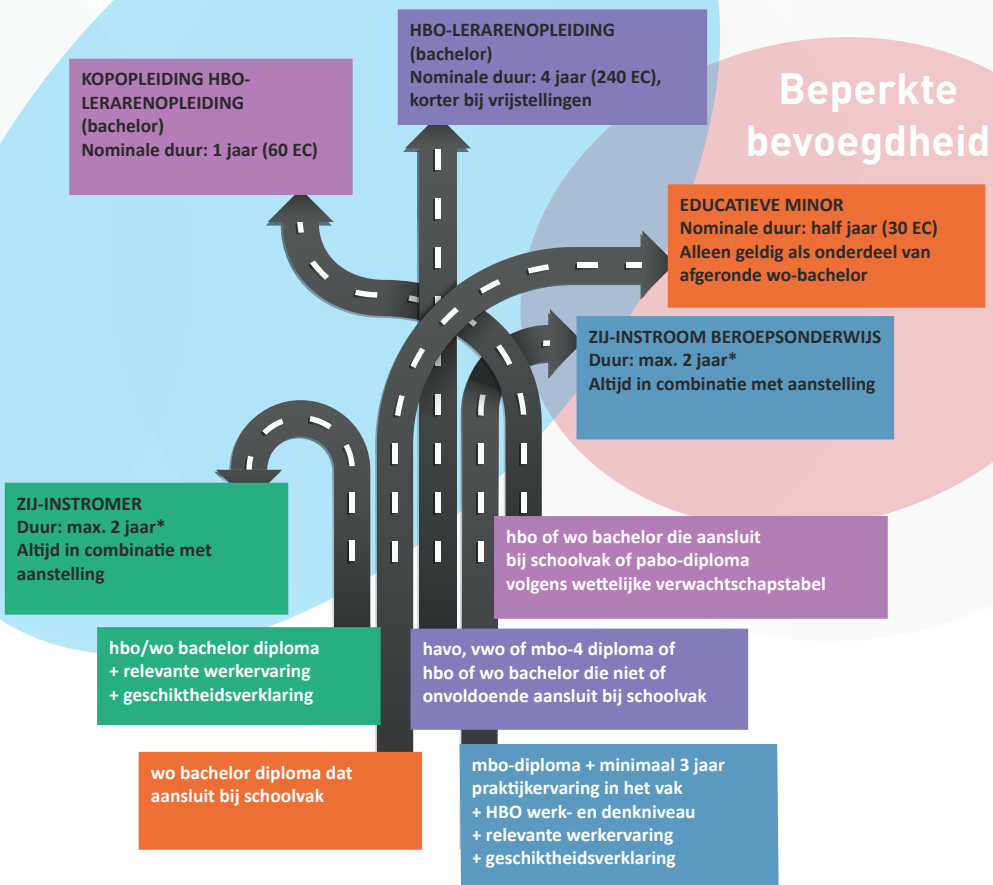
HBO-LERARENOPLEIDING
(bachelor)
Nominale duur: 4 jaar (240 EC), korter bij vrijstellingen

KOPOPLEIDING HBO-LERARENOPLEIDING
(bachelor)
Nominale duur: 1 jaar (60 EC)

Beperkte bevoegdheid

EDUCATIEVE MINOR
Nominale duur: half jaar (30 EC)
Alleen geldig als onderdeel van afgeronde wo-bachelor

ZIJ-INSTROOM BEROEPSONDERWIJS
Duur: max. 2 jaar*
Altijd in combinatie met aanstelling

ZIJ-INSTROMER
Duur: max. 2 jaar*
Altijd in combinatie met aanstelling

hbo of wo bachelor die aansluit bij schoolvak of pabo-diploma volgens wettelijke verwachtschapstabel

hbo/wo bachelor diploma
+ relevante werkervaring
+ geschiktheidsverklaring

havo, vwo of mbo-4 diploma of hbo of wo bachelor die niet of onvoldoende aansluit bij schoolvak

wo bachelor diploma dat aansluit bij schoolvak

mbo-diploma + minimaal 3 jaar praktijkervaring in het vak
+ HBO werk- en denkniveau
+ relevante werkervaring
+ geschiktheidsverklaring